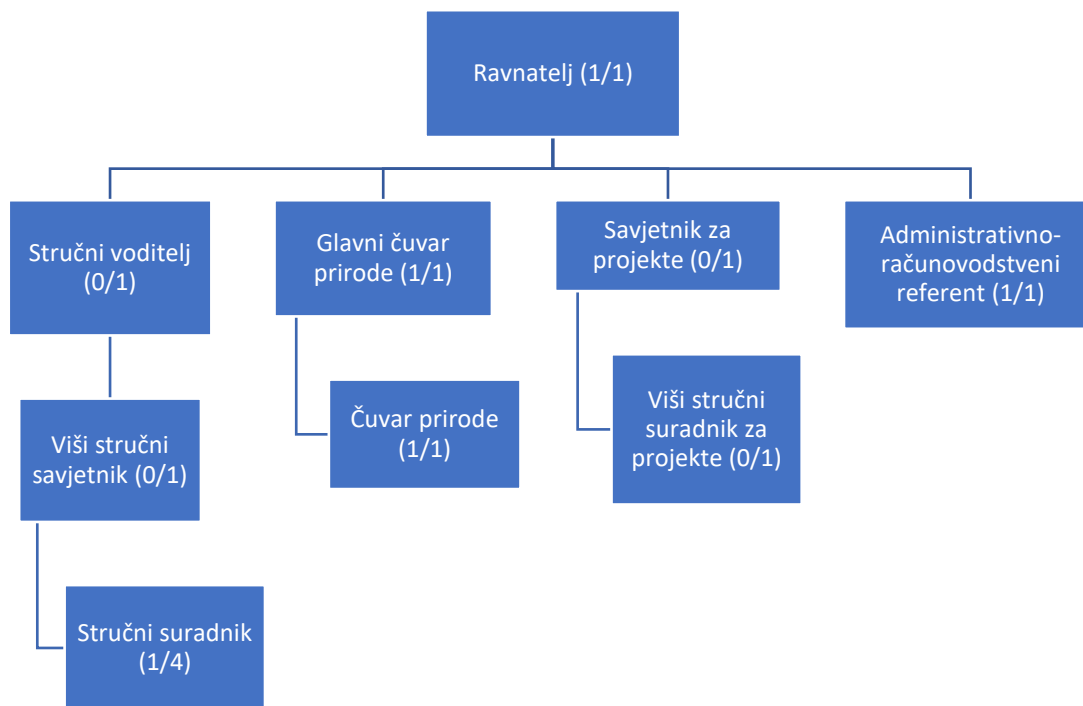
Ravnatelj (1/1)

Stručni voditelj (0/1)

Glavni čuvar prirode (1/1)

Savjetnik za projekte (0/1)

Administrativno-računovodstveni referent (1/1)

Viši stručni savjetnik (0/1)

Čuvar prirode (1/1)

Viši stručni suradnik za projekte (0/1)

Stručni suradnik (1/4)